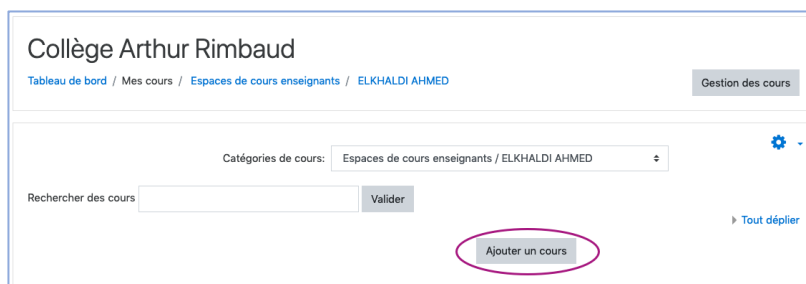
Collège Arthur Rimbaud

Tableau de bord / Mes cours / Espaces de cours enseignants / ELKHALDI AHMED

Gestion des cours

Catégories de cours: Espaces de cours enseignants / ELKHALDI AHMED

Rechercher des cours Valider

Tout déplier

Ajouter un cours